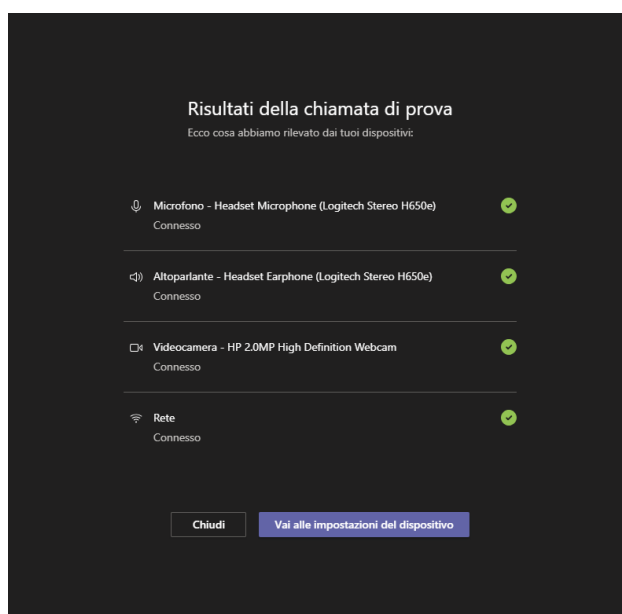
Risultati della chiamata di prova
Ecco cosa abbiamo rilevato dai tuoi dispositivi:

Microfono - Headset Microphone (Logitech Stereo H650e)
Connesso

Altoparlante - Headset Earphone (Logitech Stereo H650e)
Connesso

Videocamera - HP 2.0MP High Definition Webcam
Connesso

Rete
Connesso

Chiudi

Vai alle impostazioni del dispositivo